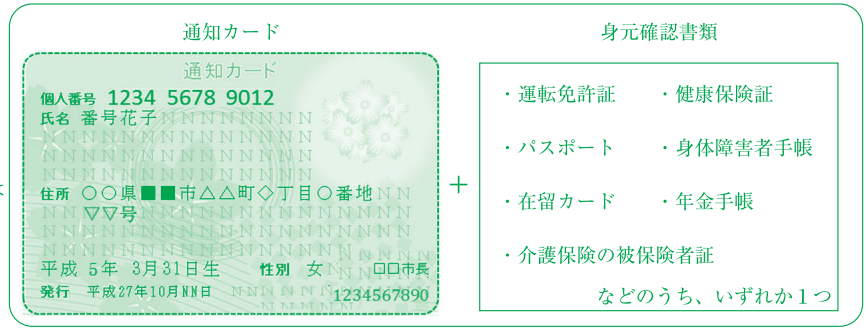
通知カード

通知カード

個人番号 1234 5678 9012
氏名 番号花子
住所 ○○県■■市△△町◇丁目○番地 ▽▽号
平成 5年 3月31日生 性別 女
□□市長
発行 平成27年10月NN日
1234567890

+

身元確認書類

・運転免許証
・健康保険証
・パスポート
・身体障害者手帳
・在留カード
・年金手帳
・介護保険の被保険者証

などのうち、いずれか1つ